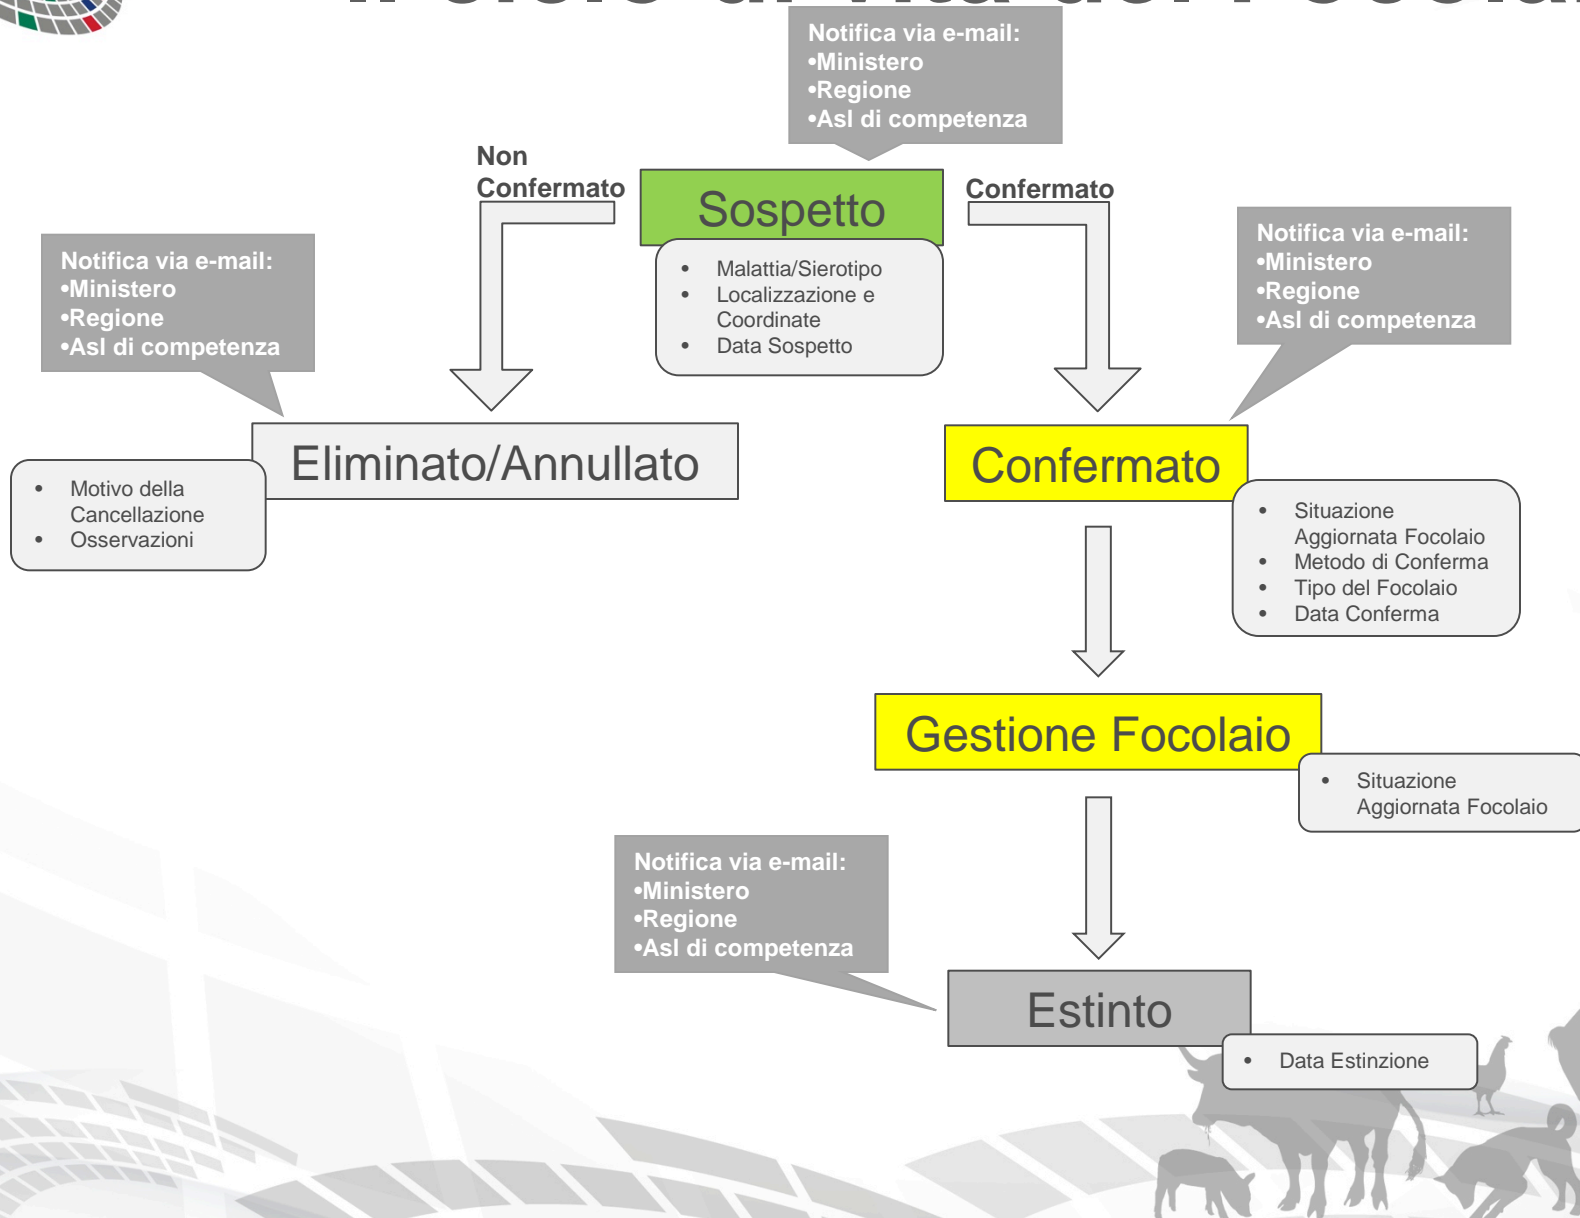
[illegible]

Notifica via e-mail:
•Ministero
•Regione
•Asl di competenza

Non Confermato

Sospetto

- Malattia/Sierotipo
- Localizzazione e Coordinate
- Data Sospetto

Confermato

Notifica via e-mail:
•Ministero
•Regione
•Asl di competenza

Notifica via e-mail:
•Ministero
•Regione
•Asl di competenza

Eliminato/Annullato

- Motivo della Cancellazione
- Osservazioni

Confermato

- Situazione Aggiornata Focolaio
- Metodo di Conferma
- Tipo del Focolaio
- Data Conferma

Gestione Focolaio

- Situazione Aggiornata Focolaio

Notifica via e-mail:
•Ministero
•Regione
•Asl di competenza

Estinto

- Data Estinzione